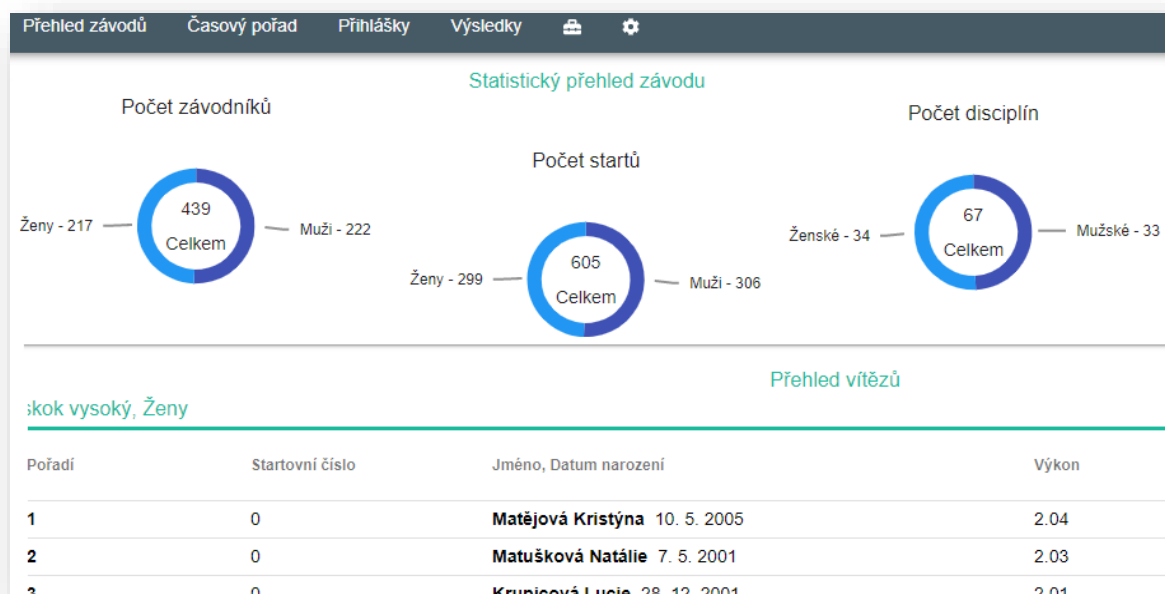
Přehled závodů Časový pořad Přihlášky Výsledky

Statistický přehled závodu

Počet závodníků

439 Celkem

Ženy - 217

Muži - 222

Počet startů

605 Celkem

Ženy - 299

Muži - 306

Počet disciplín

67 Celkem

Ženské - 34

Mužské - 33

Přehled vítězů

skok vysoký, Ženy

| Pořadí | Startovní číslo | Jméno, Datum narození | Výkon |
|---|---|---|---|
| 1 | 0 | **Matějová Kristýna** 10. 5. 2005 | 2.04 |
| 2 | 0 | **Matušková Natálie** 7. 5. 2001 | 2.03 |
| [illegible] | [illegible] | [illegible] | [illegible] |